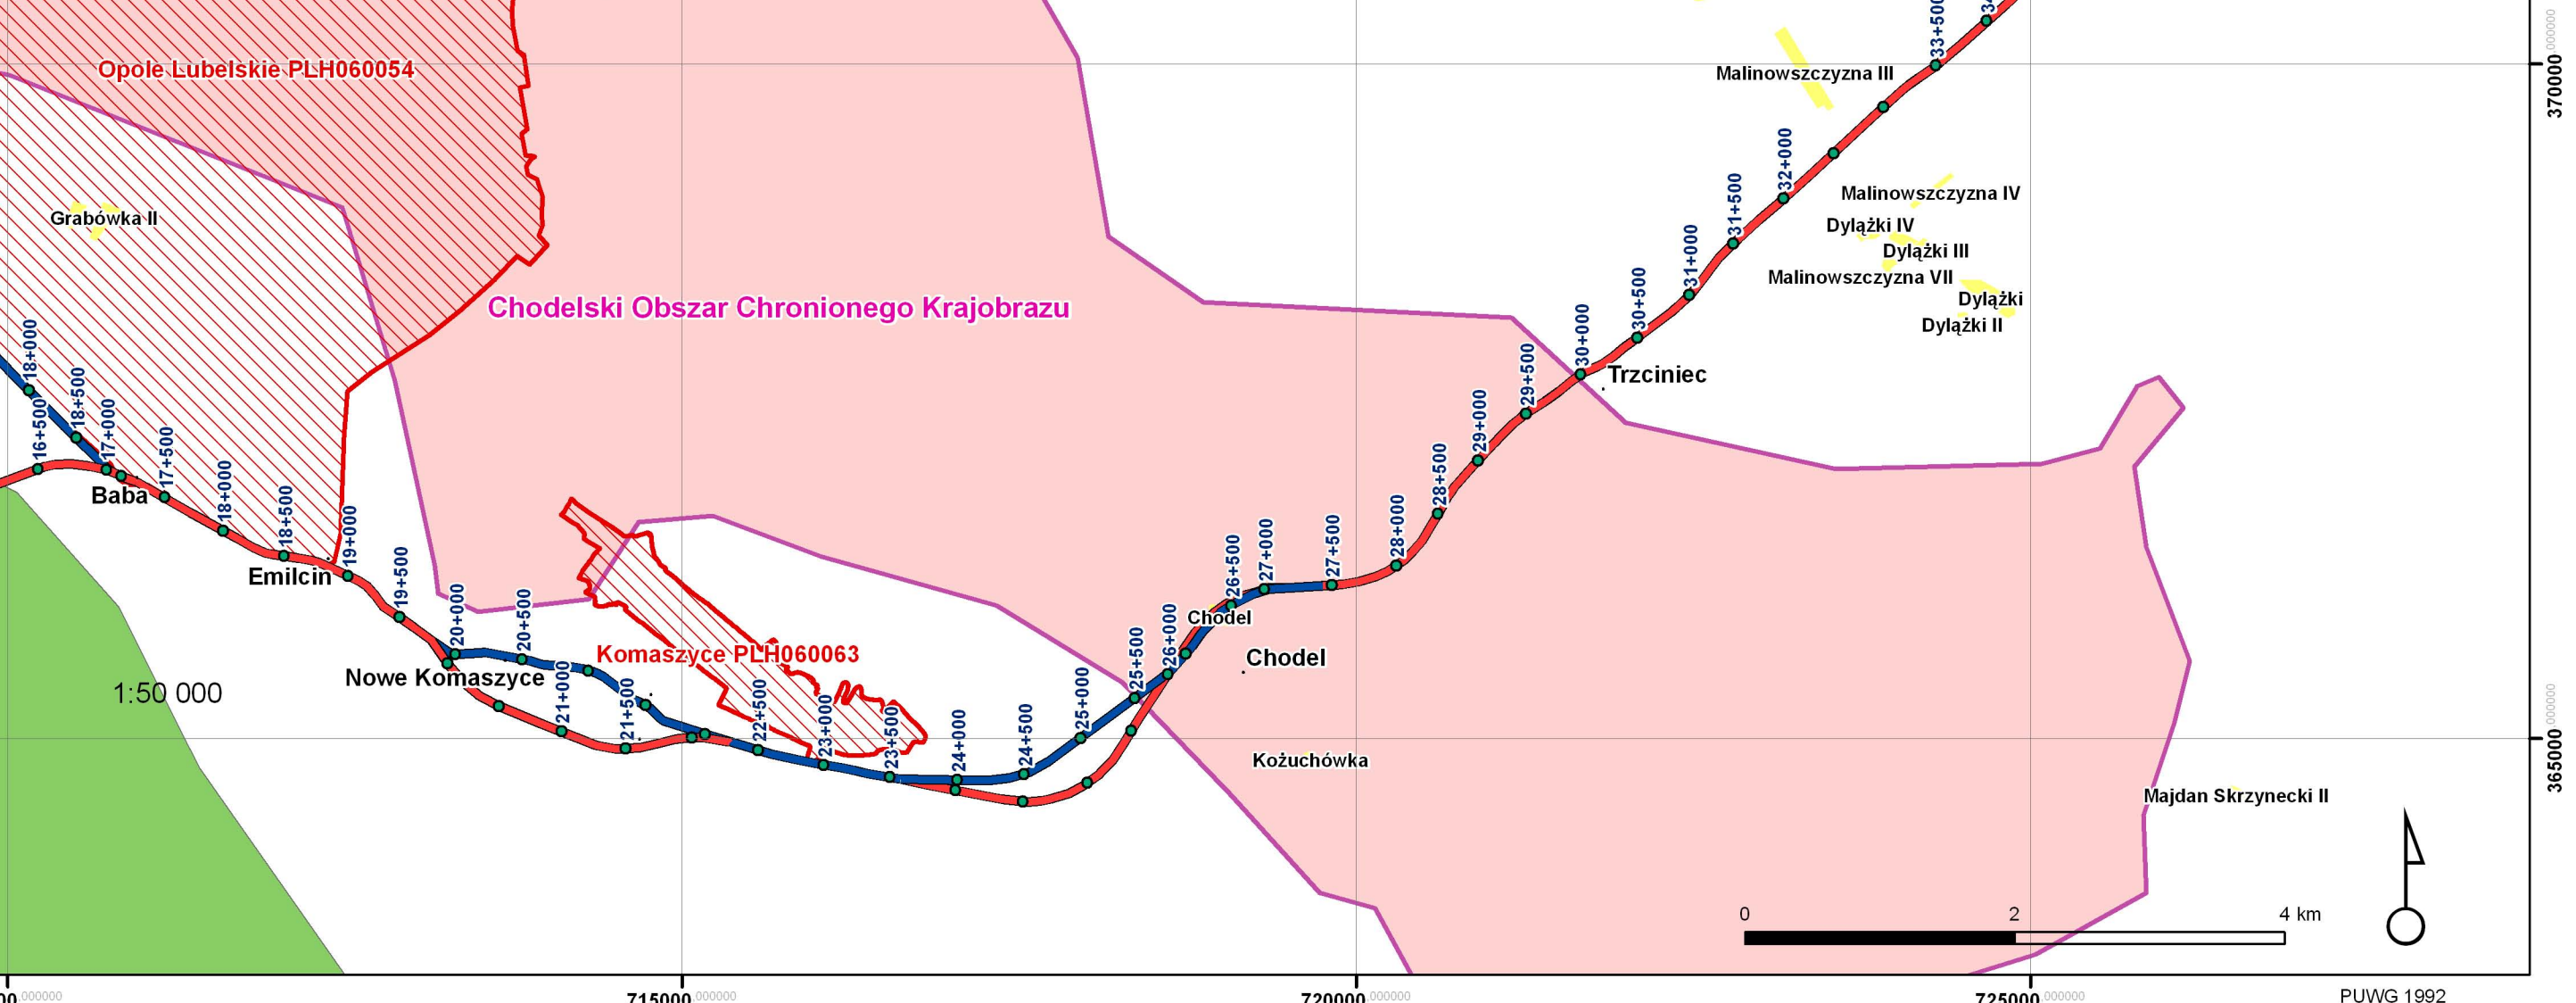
Opole Lubelskie PLH060054

Malinowszczyzna III

370000,000000

Grabówka II

Malinowszczyzna IV

Dylążki IV

Dylążki III

Malinowszczyzna VII

Dylążki

Dylążki II

Chodelski Obszar Chronionego Krajobrazu

Trzciniec

Baba

Emilcin

Chodel

Chodel

Komaszyce PLH060063

Nowe Komaszyce

1:50 000

Kożuchówka

Majdan Skrzynecki II

365000,000000

18+000
16+500
18+500
17+000
17+500
18+000
18+500
19+000
19+500
20+000
20+500
21+000
21+500
22+500
23+000
23+500
24+000
24+500
25+000
25+500
26+000
26+500
27+000
27+500
28+000
28+500
29+000
29+500
30+000
30+500
31+000
31+500
32+000
33+500

0
2
4 km

00,000000
715000,000000
720000,000000
725000,000000
PUWG 1992